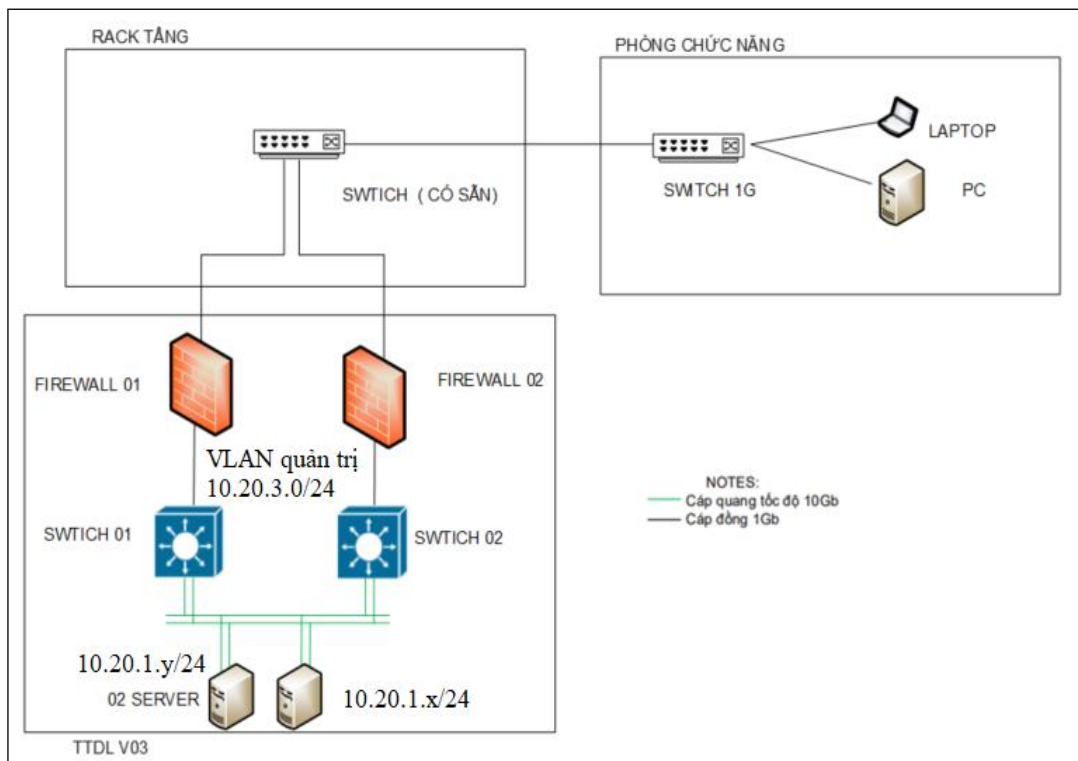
RACK TẦNG

SWTICH ( CÓ SẴN)

PHÒNG CHỨC NĂNG

SWTCH 1G

LAPTOP

PC

FIREWALL 01

FIREWALL 02

VLAN quản trị
10.20.3.0/24

SWTICH 01

SWTICH 02

NOTES:
Cáp quang tốc độ 10Gb
Cáp đồng 1Gb

10.20.1.y/24

02 SERVER

10.20.1.x/24

TTDL V03